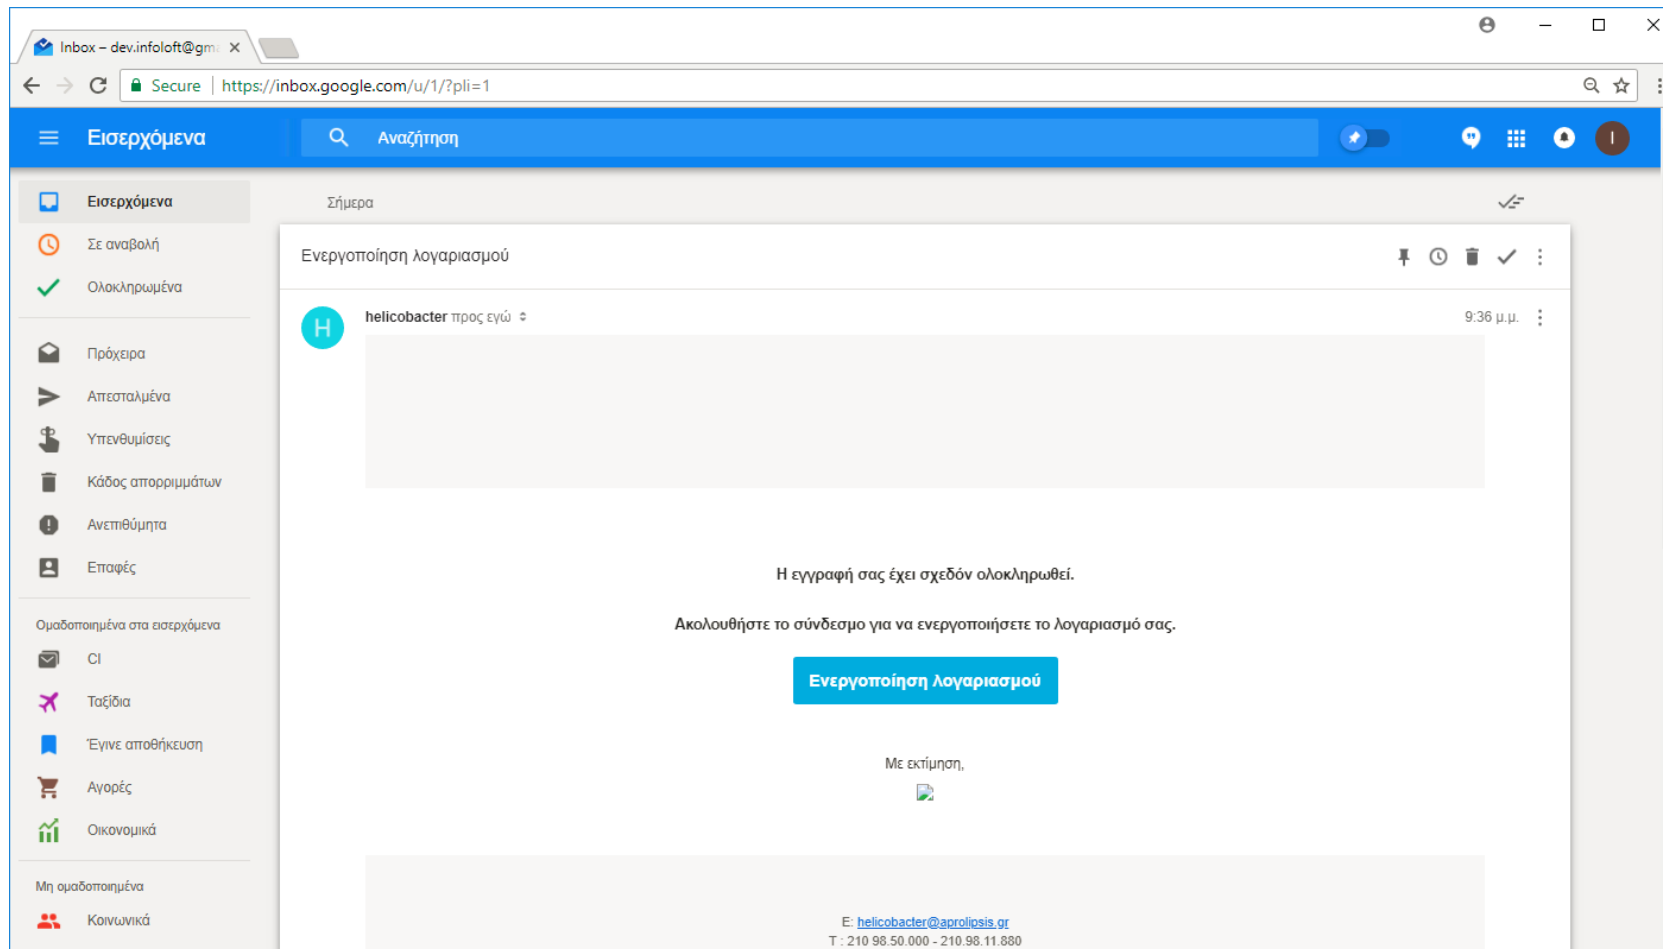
Inbox – dev.infoloft@gm

Secure | https://inbox.google.com/u/1/?pli=1

Εισερχόμενα

Αναζήτηση

Εισερχόμενα
Σε αναβολή
Ολοκληρωμένα
Πρόχειρα
Απεσταλμένα
Υπενθυμίσεις
Κάδος απορριμμάτων
Ανεπιθύμητα
Επαφές

Ομαδοποιημένα στα εισερχόμενα
CI
Ταξίδια
Έγινε αποθήκευση
Αγορές
Οικονομικά

Μη ομαδοποιημένα
Κοινωνικά

Σήμερα

Ενεργοποίηση λογαριασμού

H

helicobacter προς εγώ

9:36 μ.μ.

Η εγγραφή σας έχει σχεδόν ολοκληρωθεί.

Ακολουθήστε το σύνδεσμο για να ενεργοποιήσετε το λογαριασμό σας.

Ενεργοποίηση λογαριασμού

Με εκτίμηση,

E: helicobacter@aprolipsis.gr
T : 210 98.50.000 - 210.98.11.880